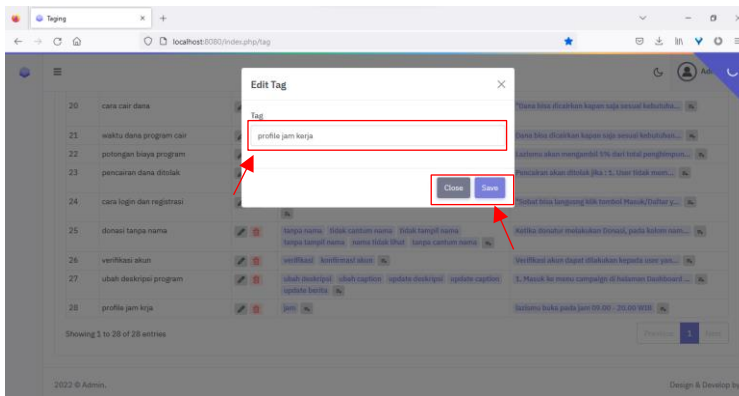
Taging
localhost:8080/index.php/tag

Edit Tag

Tag

profile jam kerja

Close Save

| 20 | cara cair dana | | "Dana bisa dicairkan kapan saja sesuai kebutuha... |
|---|---|---|---|
| 21 | waktu dana program cair | | Dana bisa dicairkan kapan saja sesuai kebutuhan... |
| 22 | potongan biaya program | | Lazismu akan mengambil 5% dari total penghimpun... |
| 23 | pencairan dana ditolak | | Pencairan dana ditolak jika : 1. User tidak mem... |
| 24 | cara login dan registrasi | | "Sobat bisa langsung klik tombol Masuk/Daftar y... |
| 25 | donasi tanpa nama | tanpa nama tidak cantum nama tidak tampil nama tanpa tampil nama nama tidak lihat tanpa cantum nama | Ketika donatur melakukan Donasi, pada kolom nam... |
| 26 | verifikasi akun | verifikasi konfirmasi akun | Verifikasi akun dapat dilakukan kepada user yan... |
| 27 | ubah deskripsi program | ubah deskripsi ubah caption update deskripsi update caption update berita | 1. Masuk ke menu campaign di halaman Dashboard ... |
| 28 | profile jam krja | jam | lazismu buka pada jam 09.00 - 20.00 WIB |

Showing 1 to 28 of 28 entries

Previous 1 Next

2022 © Admin.

Design & Develop by